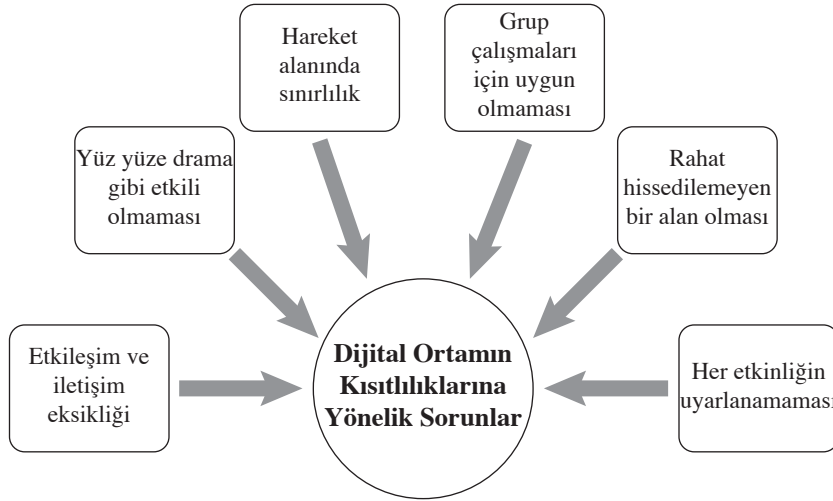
Hareket alanında sınırlılık

Grup çalışmaları için uygun olmaması

Yüz yüze drama gibi etkili olmaması

Rahat hissedilemeyen bir alan olması

Etkileşim ve iletişim eksikliği

Dijital Ortamın Kısıtlılıklarına Yönelik Sorunlar

Her etkinliğin uyarlanamaması